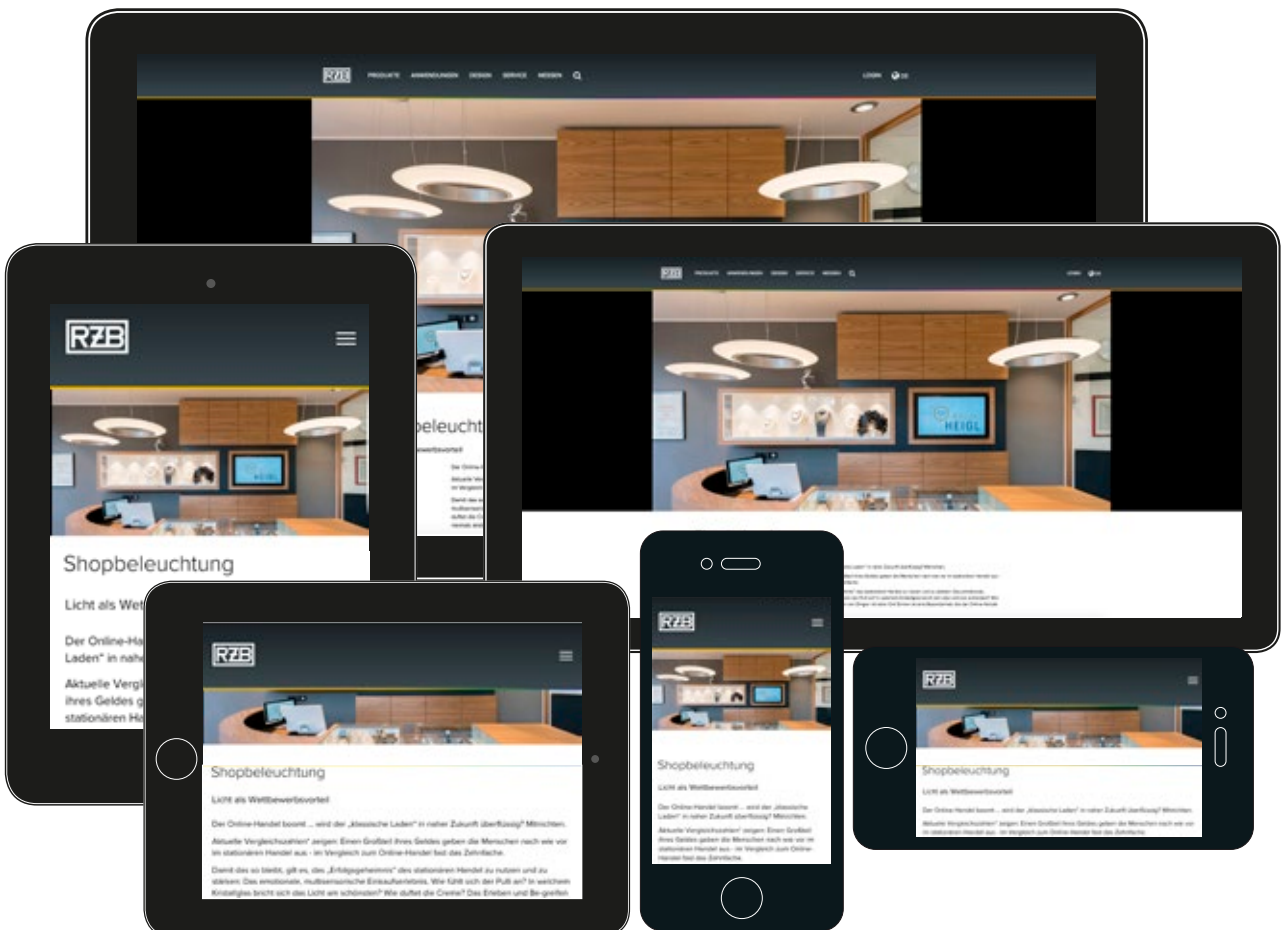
RZB PRODUKTE ANWENDUNGEN DESIGN SERVICE MEDIEN

LOGIN DE

RZB

Shopbeleuchtung

Licht als Wet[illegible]

Der Online-Ha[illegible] Laden" in nahe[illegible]

Aktuelle Vergl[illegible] ihres Geldes g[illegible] stationären H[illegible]

beleucht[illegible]

RZB PRODUKTE ANWENDUNGEN DESIGN SERVICE MEDIEN

LOGIN DE

HEIGL

RZB

Shopbeleuchtung

Licht als Wettbewerbsvorteil

Der Online-Handel boomt ... wird der „klassische Laden" in naher Zukunft überflüssig? Mitnichten.

Aktuelle Vergleichszahlen* zeigen: Einen Großteil ihres Geldes geben die Menschen nach wie vor im stationären Handel aus - im Vergleich zum Online-Handel fast das Zehnfache.

Damit das so bleibt, gilt es, das „Erfolgsgeheimnis" des stationären Handel zu nutzen und zu stärken: Das emotionale, multisensorische Einkaufserlebnis. Wie fühlt sich der Pulli an? In welchem Kristallglas bricht sich das Licht am schönsten? Wie duftet die Creme? Das Erleben und Be-greifen

RZB

Shopbeleuchtung

Licht als Wettbewerbsvorteil

Der Online-Handel boomt ... wird der „klassische Laden" in naher Zukunft überflüssig? Mitnichten.

Aktuelle Vergleichszahlen* zeigen: Einen Großteil ihres Geldes geben die Menschen nach wie vor im stationären Handel aus - im Vergleich zum Online-Handel fast das Zehnfache.

RZB

Shopbeleuchtung

Licht als Wettbewerbsvorteil

Der Online-Handel boomt ... wird der „klassische Laden" in naher Zukunft überflüssig? Mitnichten.

Aktuelle Vergleichszahlen* zeigen: Einen Großteil ihres Geldes geben die Menschen nach wie vor im stationären Handel aus - im Vergleich zum Online-Handel fast das Zehnfache.